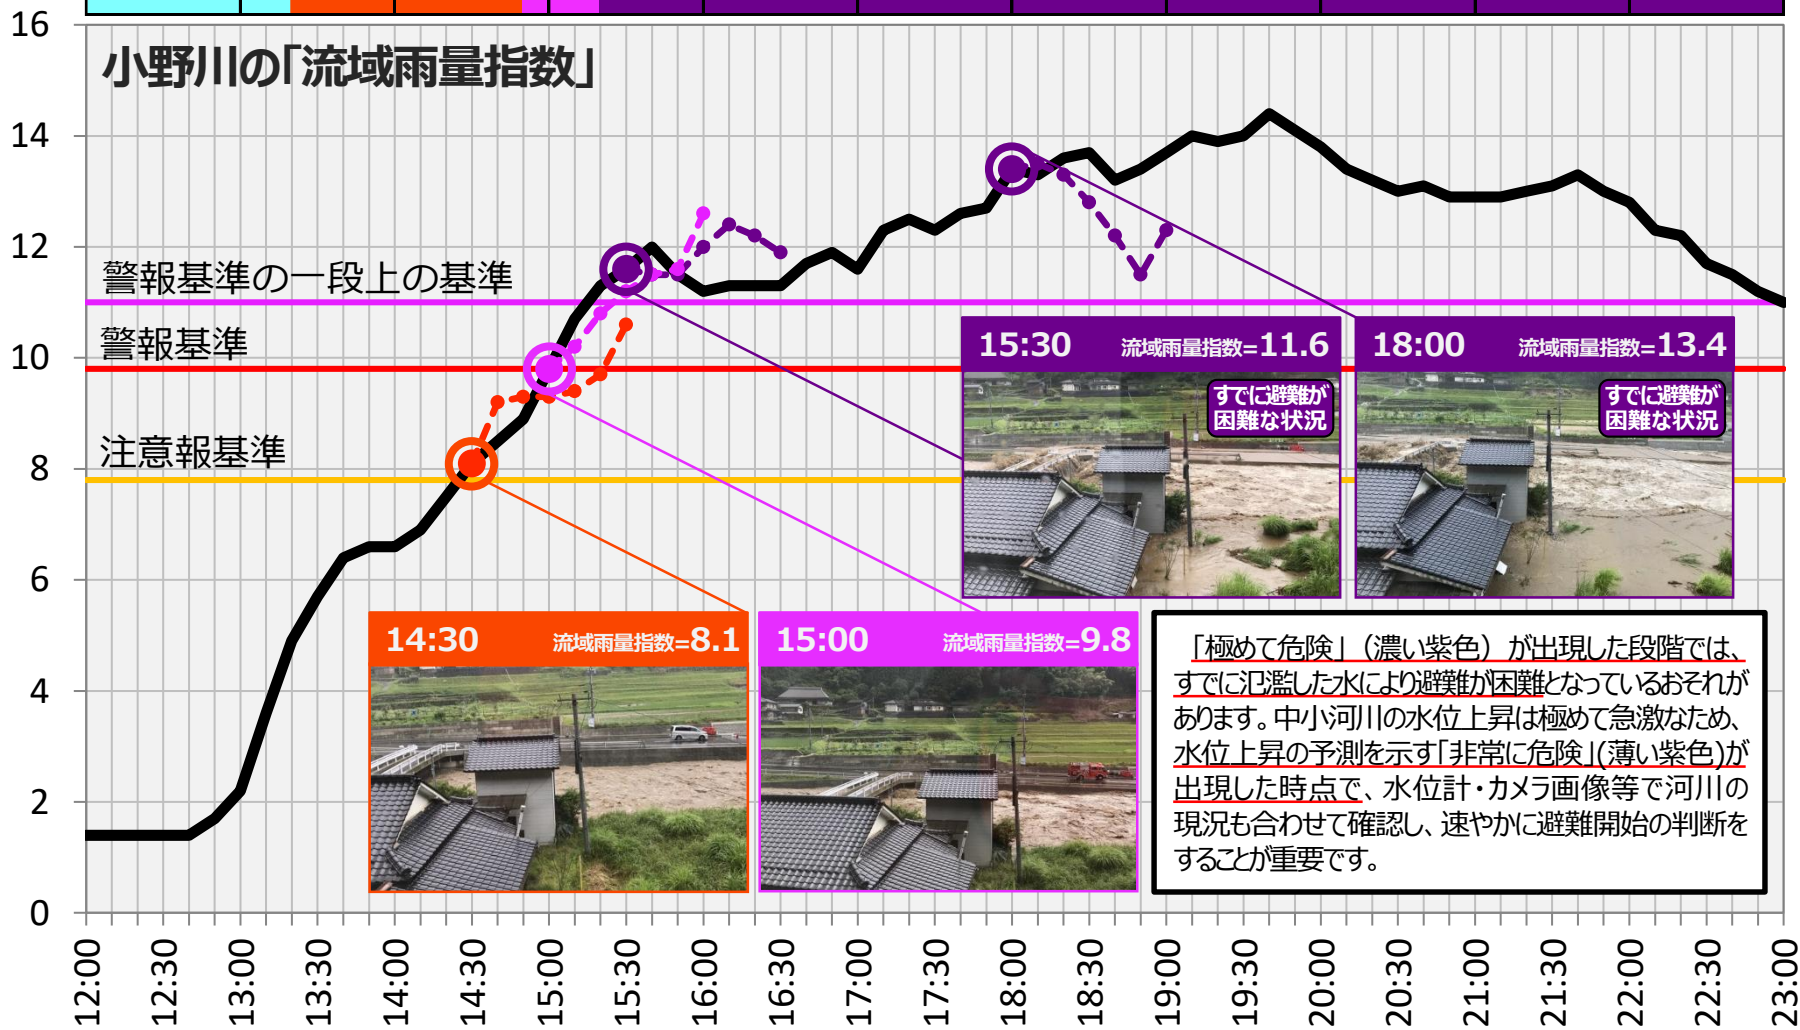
16

14

12

10

8

6

4

2

0

小野川の「流域雨量指数」

警報基準の一段上の基準

警報基準

注意報基準

15:30 流域雨量指数=11.6

すでに避難が困難な状況

18:00 流域雨量指数=13.4

すでに避難が困難な状況

14:30 流域雨量指数=8.1

15:00 流域雨量指数=9.8

「極めて危険」（濃い紫色）が出現した段階では、すでに氾濫した水により避難が困難となっているおそれがあります。中小河川の水位上昇は極めて急激なため、水位上昇の予測を示す「非常に危険」(薄い紫色)が出現した時点で、水位計・カメラ画像等で河川の現況も合わせて確認し、速やかに避難開始の判断をすることが重要です。

12:00 12:30 13:00 13:30 14:00 14:30 15:00 15:30 16:00 16:30 17:00 17:30 18:00 18:30 19:00 19:30 20:00 20:30 21:00 21:30 22:00 22:30 23:00